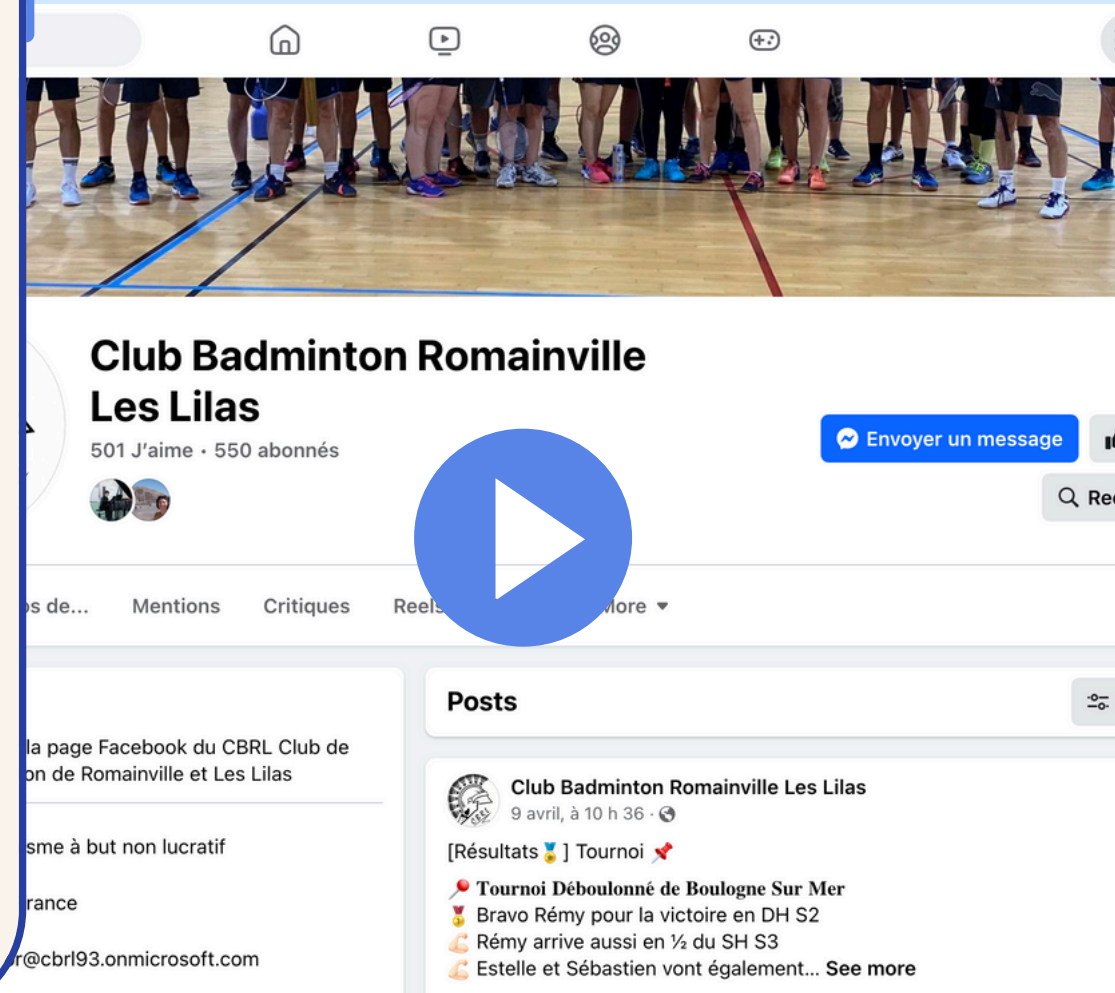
Club Badminton Romainville Les Lilas

501 J'aime • 550 abonnés

Envoyer un message

Rec

os de... Mentions Critiques Reels More

la page Facebook du CBRL Club de on de Romainville et Les Lilas

isme à but non lucratif

rance

r@cbrl93.onmicrosoft.com

Posts

Club Badminton Romainville Les Lilas
9 avril, à 10 h 36 ·

[Résultats🥇] Tournoi 📌

📍 Tournoi Déboulonné de Boulogne Sur Mer
🥇 Bravo Rémy pour la victoire en DH S2
💪 Rémy arrive aussi en ½ du SH S3
💪 Estelle et Sébastien vont également... See more